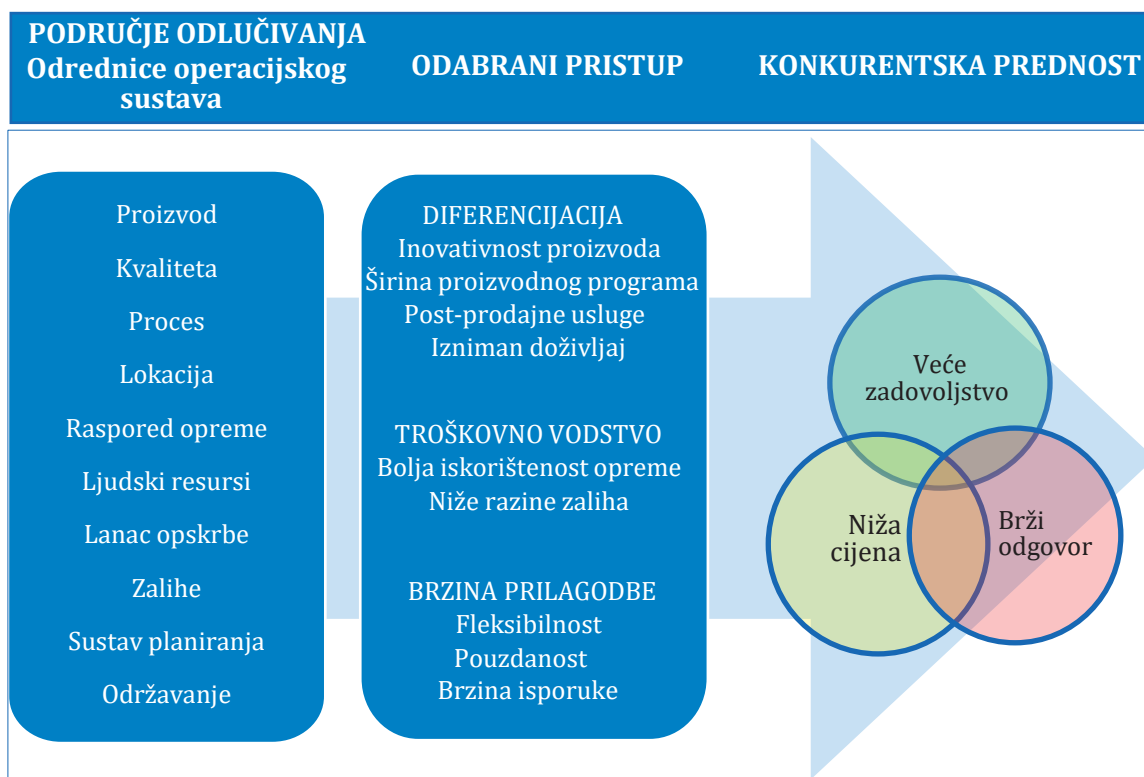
PODRUČJE ODLUČIVANJA
Odrednice operacijskog sustava

ODABRANI PRISTUP

KONKURENTSKA PREDNOST

Proizvod
Kvaliteta
Proces
Lokacija
Raspored opreme
Ljudski resursi
Lanac opskrbe
Zalihe
Sustav planiranja
Održavanje

DIFERENCIJACIJA
Inovativnost proizvoda
Širina proizvodnog programa
Post-prodajne usluge
Izniman doživljaj

TROŠKOVNO VODSTVO
Bolja iskorištenost opreme
Niže razine zaliha

BRZINA PRILAGODBE
Fleksibilnost
Pouzdanost
Brzina isporuke

Veće zadovoljstvo

Niža cijena

Brži odgovor